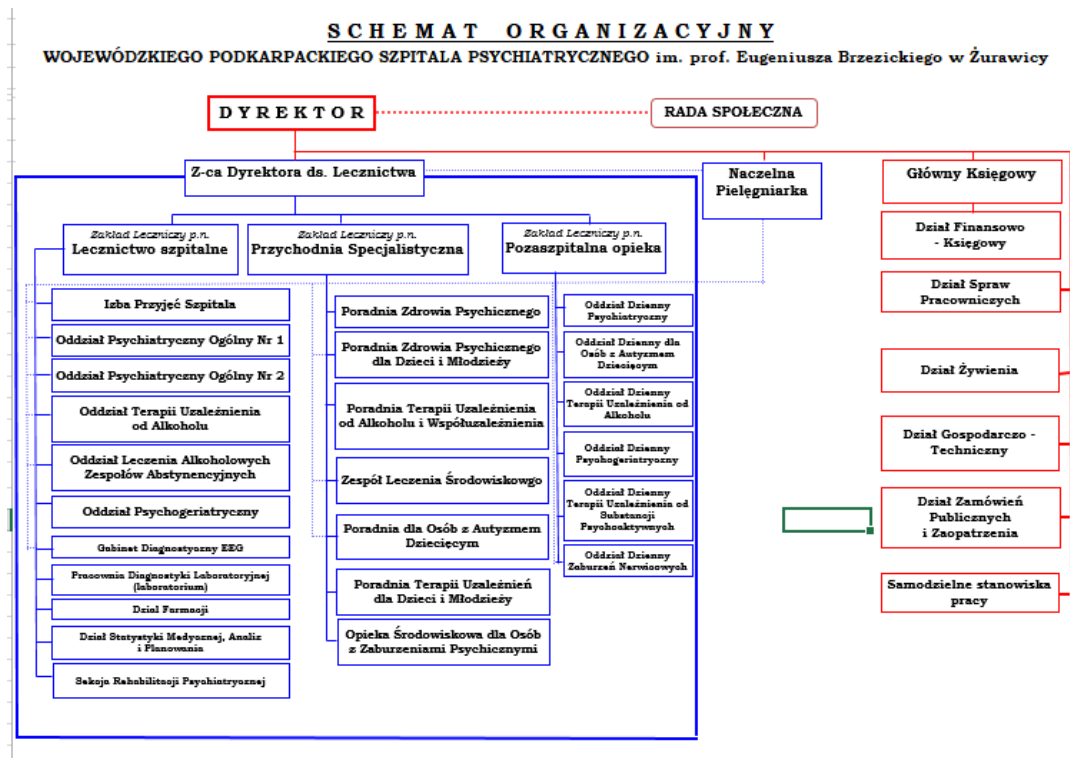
SCHEMAT ORGANIZACYJNY
WOJEWÓDZKIEGO PODKARPACKIEGO SZPITALA PSYCHIATRYCZNEGO im. prof. Eugeniusza Brzezickiego w Żurawicy

DYREKTOR

RADA SPOŁECZNA

Z-ca Dyrektora ds. Lecznictwa

Naczelna Pielęgniarka

Główny Księgowy

Zakład Leczniczy p.n.
Lecznictwo szpitalne

Zakład Leczniczy p.n.
Przychodnia Specjalistyczna

Zakład Leczniczy p.n.
Pozaszpitalna opieka

Izba Przyjęć Szpitala

Oddział Psychiatryczny Ogólny Nr 1

Oddział Psychiatryczny Ogólny Nr 2

Oddział Terapii Uzależnienia od Alkoholu

Oddział Leczenia Alkoholowych Zespołów Abstynencyjnych

Oddział Psychogeriatryczny

Gabinet Diagnostyczny EEG

Pracownia Diagnostyki Laboratoryjnej (laboratorium)

Dział Farmacji

Dział Statystyki Medycznej, Analiz i Planowania

Sekcja Rehabilitacji Psychiatrycznej

Poradnia Zdrowia Psychicznego

Poradnia Zdrowia Psychicznego dla Dzieci i Młodzieży

Poradnia Terapii Uzależnienia od Alkoholu i Współuzależnienia

Zespół Leczenia Środowiskowgo

Poradnia dla Osób z Autyzmem Dziecięcym

Poradnia Terapii Uzależnień dla Dzieci i Młodzieży

Opieka Środowiskowa dla Osób z Zaburzeniami Psychicznymi

Oddział Dzienny Psychiatryczny

Oddział Dzienny dla Osób z Autyzmem Dziecięcym

Oddział Dzienny Terapii Uzależnienia od Alkoholu

Oddział Dzienny Psychogeriatryczny

Oddział Dzienny Terapii Uzależnienia od Substancji Psychoaktywnych

Oddział Dzienny Zaburzeń Nerwicowych

Dział Finansowo - Księgowy

Dział Spraw Pracowniczych

Dział Żywienia

Dział Gospodarczo - Techniczny

Dział Zamówień Publicznych i Zaopatrzenia

Samodzielne stanowiska pracy